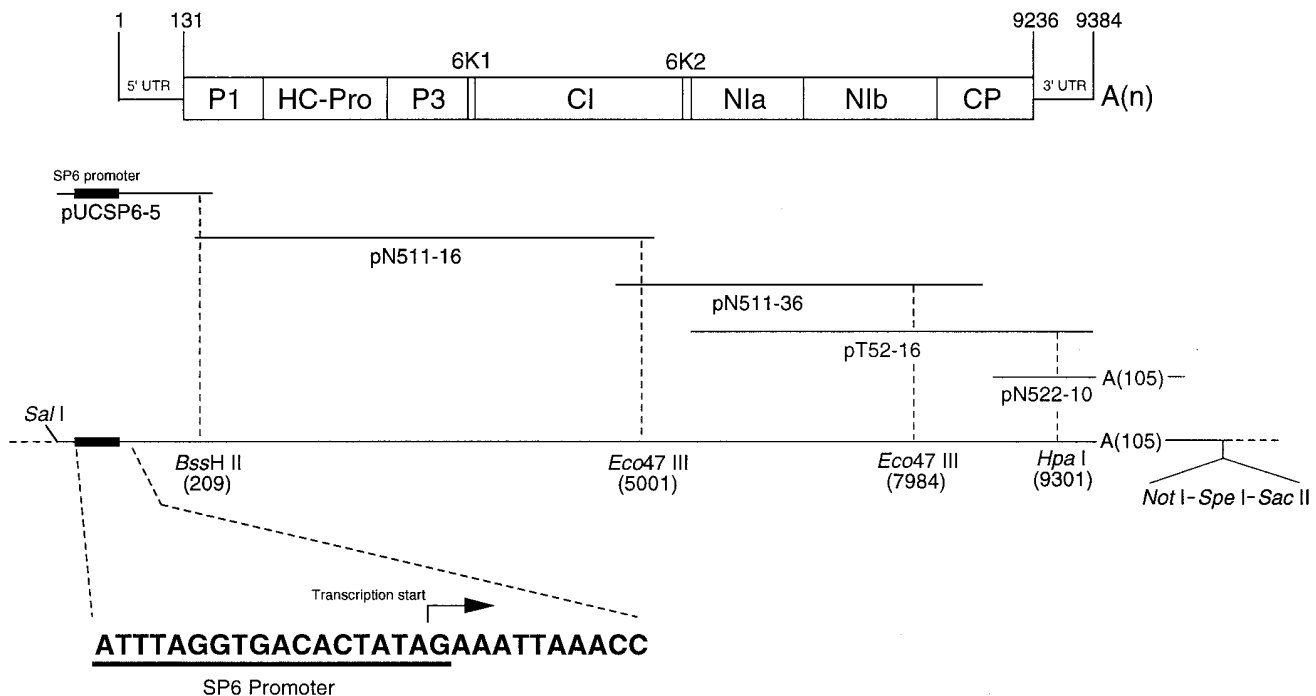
1 131 9236 9384

5' UTR P1 HC-Pro P3 6K1 CI 6K2 NIa NIb CP 3' UTR A(n)

SP6 promoter

pUCSP6-5

pN511-16

pN511-36

pT52-16

A(105)

pN522-10

*Sal* I

A(105)

*Bss*H II (209)

*Eco*47 III (5001)

*Eco*47 III (7984)

*Hpa* I (9301)

*Not* I-*Spe* I-*Sac* II

Transcription start

ATTTAGGTGACACTATAGAAATTAAACC

SP6 Promoter